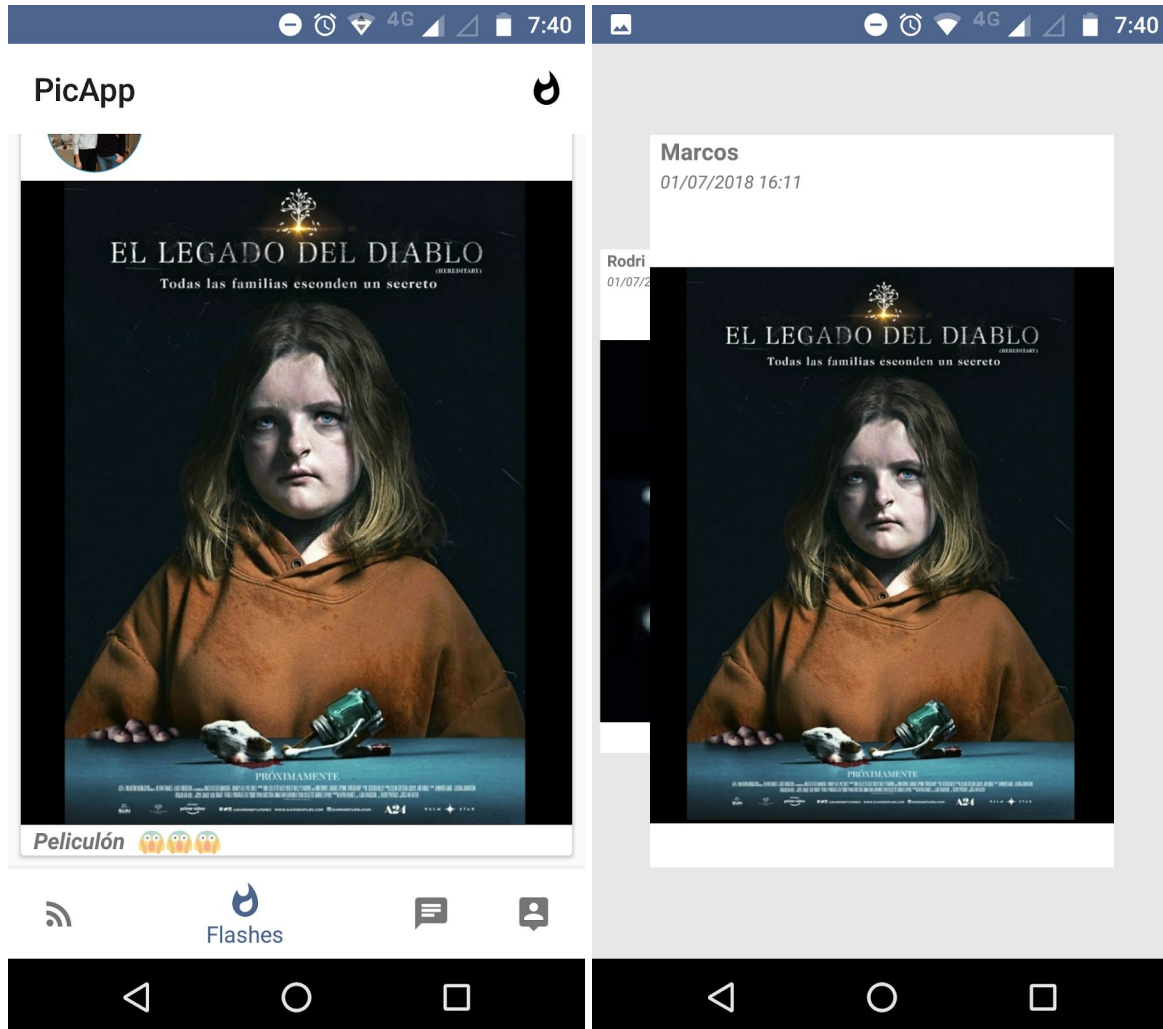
4G 7:40

PicApp

EL LEGADO DEL DIABLO
(HEREDITARY)
Todas las familias esconden un secreto

PRÓXIMAMENTE

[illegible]

A24

Peliculón 😱😱😱

Flashes

4G 7:40

Marcos
01/07/2018 16:11

Rodri
01/07/2

EL LEGADO DEL DIABLO
(HEREDITARY)
Todas las familias esconden un secreto

PRÓXIMAMENTE

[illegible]

A24